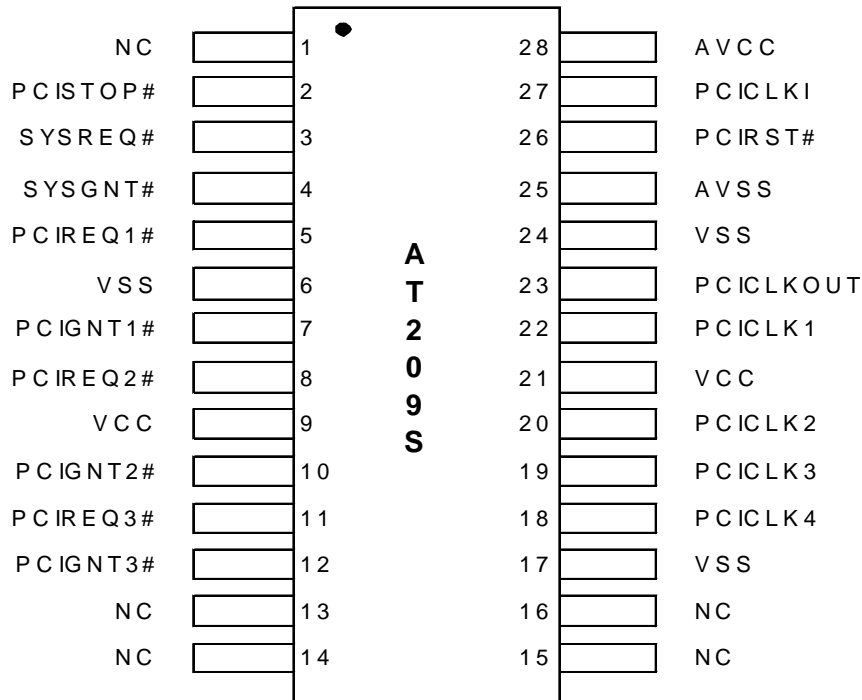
NC 1
PCISTOP# 2
SYSREQ# 3
SYSGNT# 4
PCIREQ1# 5
VSS 6
PCIGNT1# 7
PCIREQ2# 8
VCC 9
PCIGNT2# 10
PCIREQ3# 11
PCIGNT3# 12
NC 13
NC 14

AT209S

28 AVCC
27 PCICLKI
26 PCIRST#
25 AVSS
24 VSS
23 PCICLKOUT
22 PCICLK1
21 VCC
20 PCICLK2
19 PCICLK3
18 PCICLK4
17 VSS
16 NC
15 NC